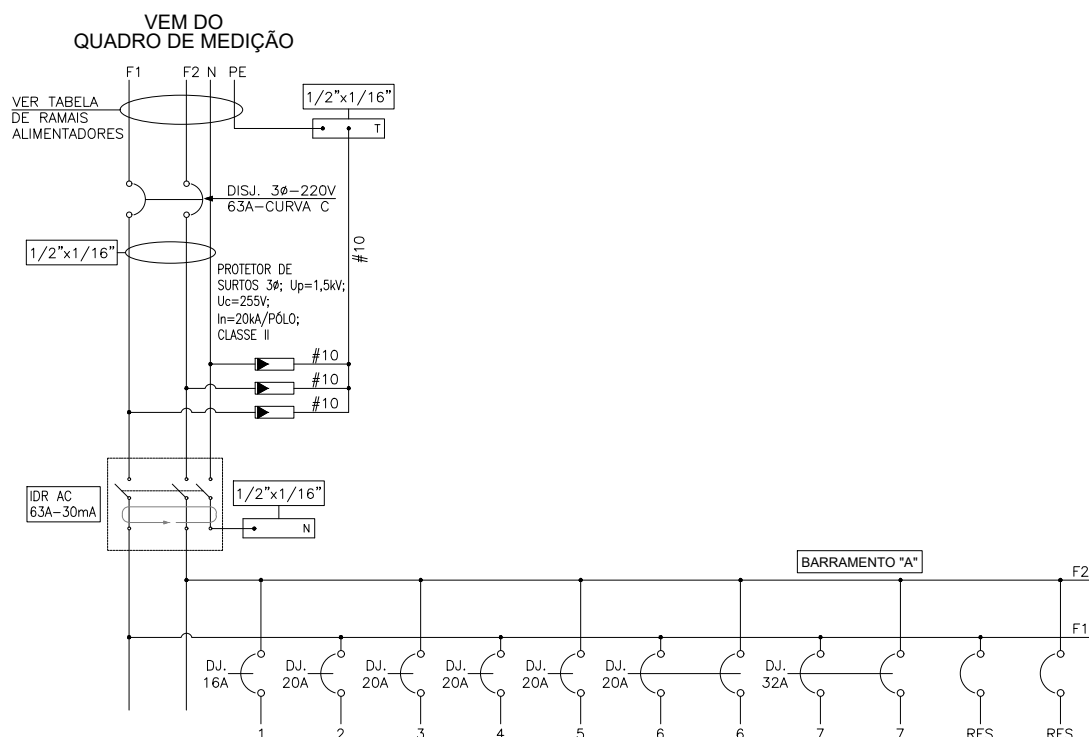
VEM DO
QUADRO DE MEDIÇÃO

F1 F2 N PE

VER TABELA
DE RAMAIS
ALIMENTADORES

1/2"x1/16"

T

DISJ. 3ø–220V
63A–CURVA C

1/2"x1/16"

#10

PROTETOR DE
SURTOS 3ø; Up=1,5kV;
Uc=255V;
In=20kA/PÓLO;
CLASSE II

#10
#10
#10

IDR AC
63A–30mA

1/2"x1/16"

N

BARRAMENTO "A"

F2
F1

DJ.
16A

DJ.
20A

DJ.
20A

DJ.
20A

DJ.
20A

DJ.
20A

DJ.
32A

1 2 3 4 5 6 6 7 7 RES RES